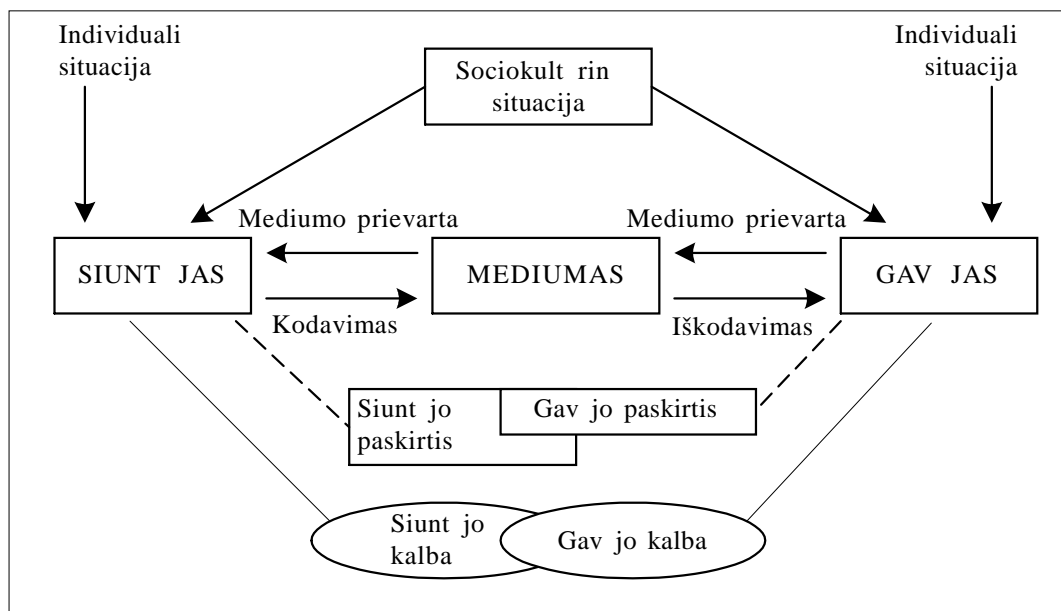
Individuali situacija

Sociokult rin situacija

Individuali situacija

Mediumo prievarta

Mediumo prievarta

SIUNT JAS

MEDIUMAS

GAV JAS

Kodavimas

Iškodavimas

Siunt jo paskirtis

Gav jo paskirtis

Siunt jo kalba

Gav jo kalba